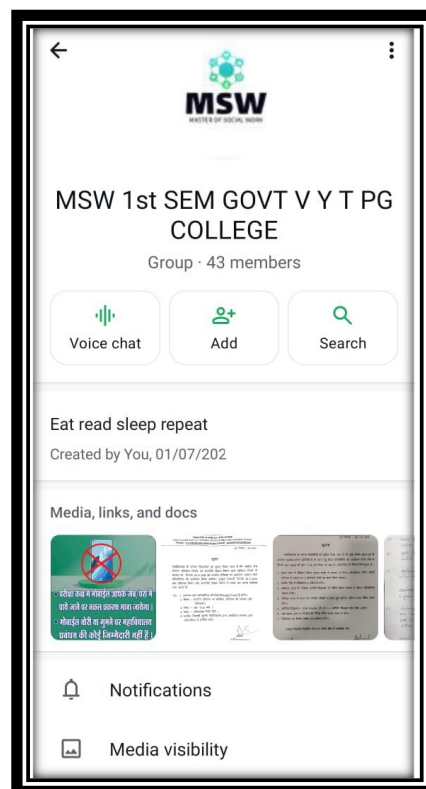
MSW
MASTER OF SOCIAL WORK

MSW 1st SEM GOVT V Y T PG COLLEGE

Group · 43 members

Voice chat

Add

Search

Eat read sleep repeat

Created by You, 01/07/202

Media, links, and docs

• परीक्षा कक्ष में मोबाइल आपके जेब, पर्स में पाये जाने पर नकल प्रकरण बनाया जायेगा।
• मोबाइल चोरी या गुमने पर महाविद्यालय प्रबंधन की कोई जिम्मेदारी नहीं है।

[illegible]

Notifications

Media visibility